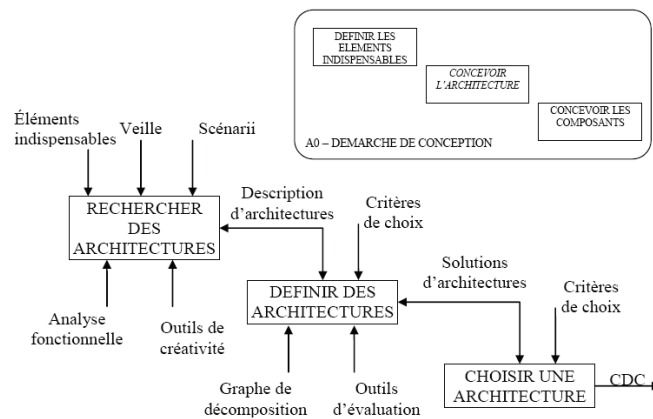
DEFINIR LES ELEMENTS INDISPENSABLES

CONCEVOIR L'ARCHITECTURE

CONCEVOIR LES COMPOSANTS

A0 – DEMARCHE DE CONCEPTION

Éléments indispensables

Veille

Scénarii

RECHERCHER DES ARCHITECTURES

Description d'architectures

Critères de choix

Analyse fonctionnelle

Outils de créativité

DEFINIR DES ARCHITECTURES

Solutions d'architectures

Critères de choix

Graphe de décomposition

Outils d'évaluation

CHOISIR UNE ARCHITECTURE

CDC